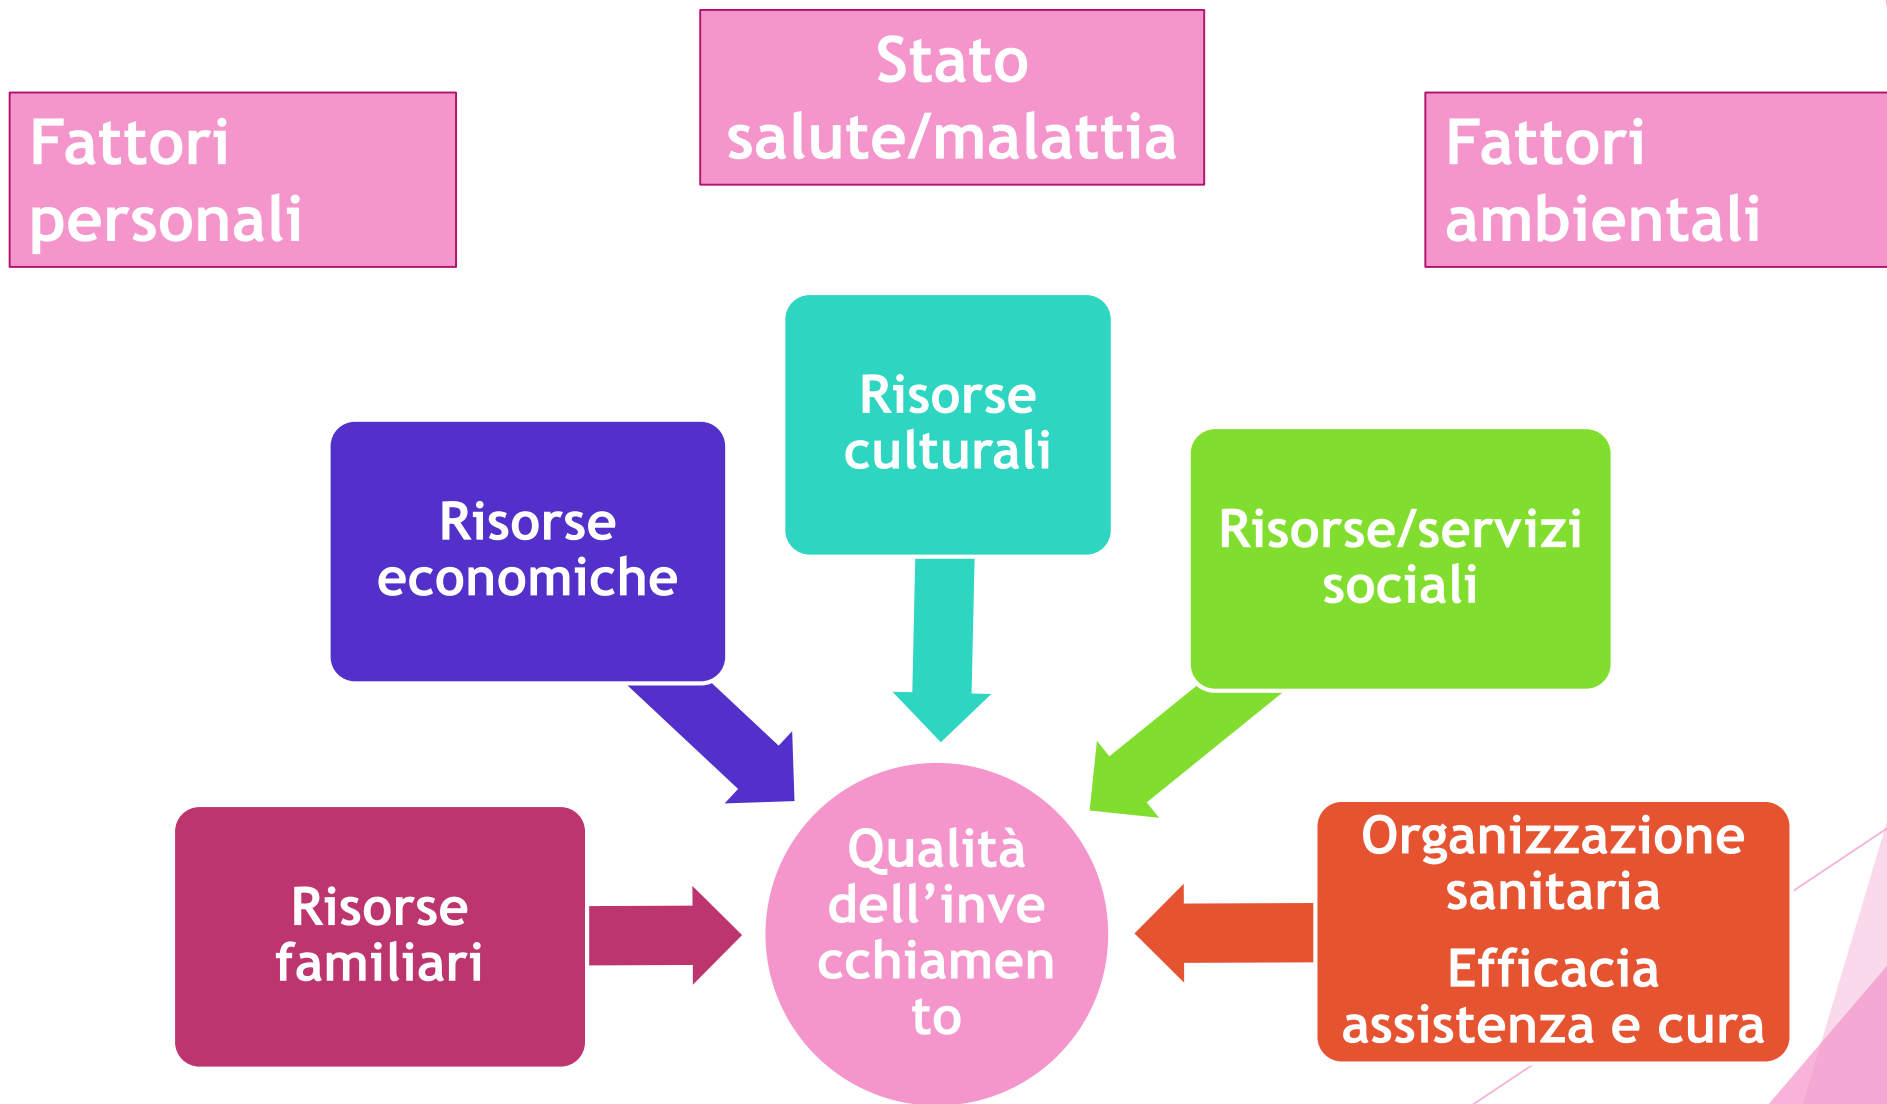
Fattori personali

Stato salute/malattia

Fattori ambientali

Risorse culturali

Risorse economiche

Risorse/servizi sociali

Risorse familiari

Qualità dell'invecchiamento

Organizzazione sanitaria

Efficacia assistenza e cura